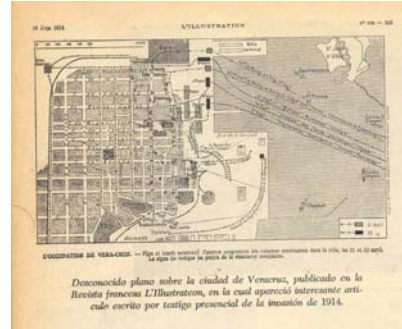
16 Juin 1914 L'ILLUSTRATION N° 3 — 505

L'OCCUPATION DE VERA-CRUZ. — Plan et tracé montrant l'avance progressive des colonnes américaines dans la ville, les 21 et 22 avril. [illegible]

Desconocido plano sobre la ciudad de Veracruz, publicado en la Revista francesa L'Illustrateon, en la cual apareció interesante artículo escrito por testigo presencial de la invasión de 1914.